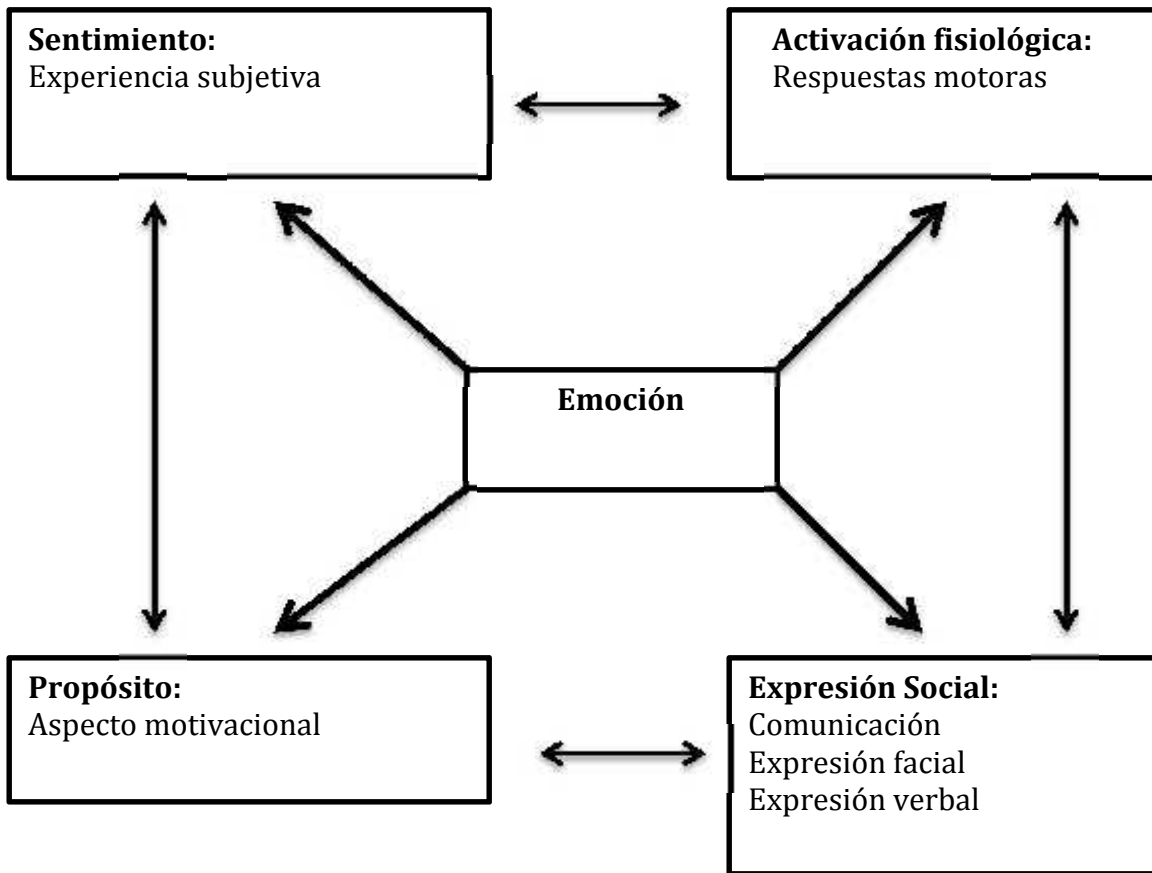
**Sentimiento:**
Experiencia subjetiva

**Activación fisiológica:**
Respuestas motoras

**Emoción**

**Propósito:**
Aspecto motivacional

**Expresión Social:**
Comunicación
Expresión facial
Expresión verbal